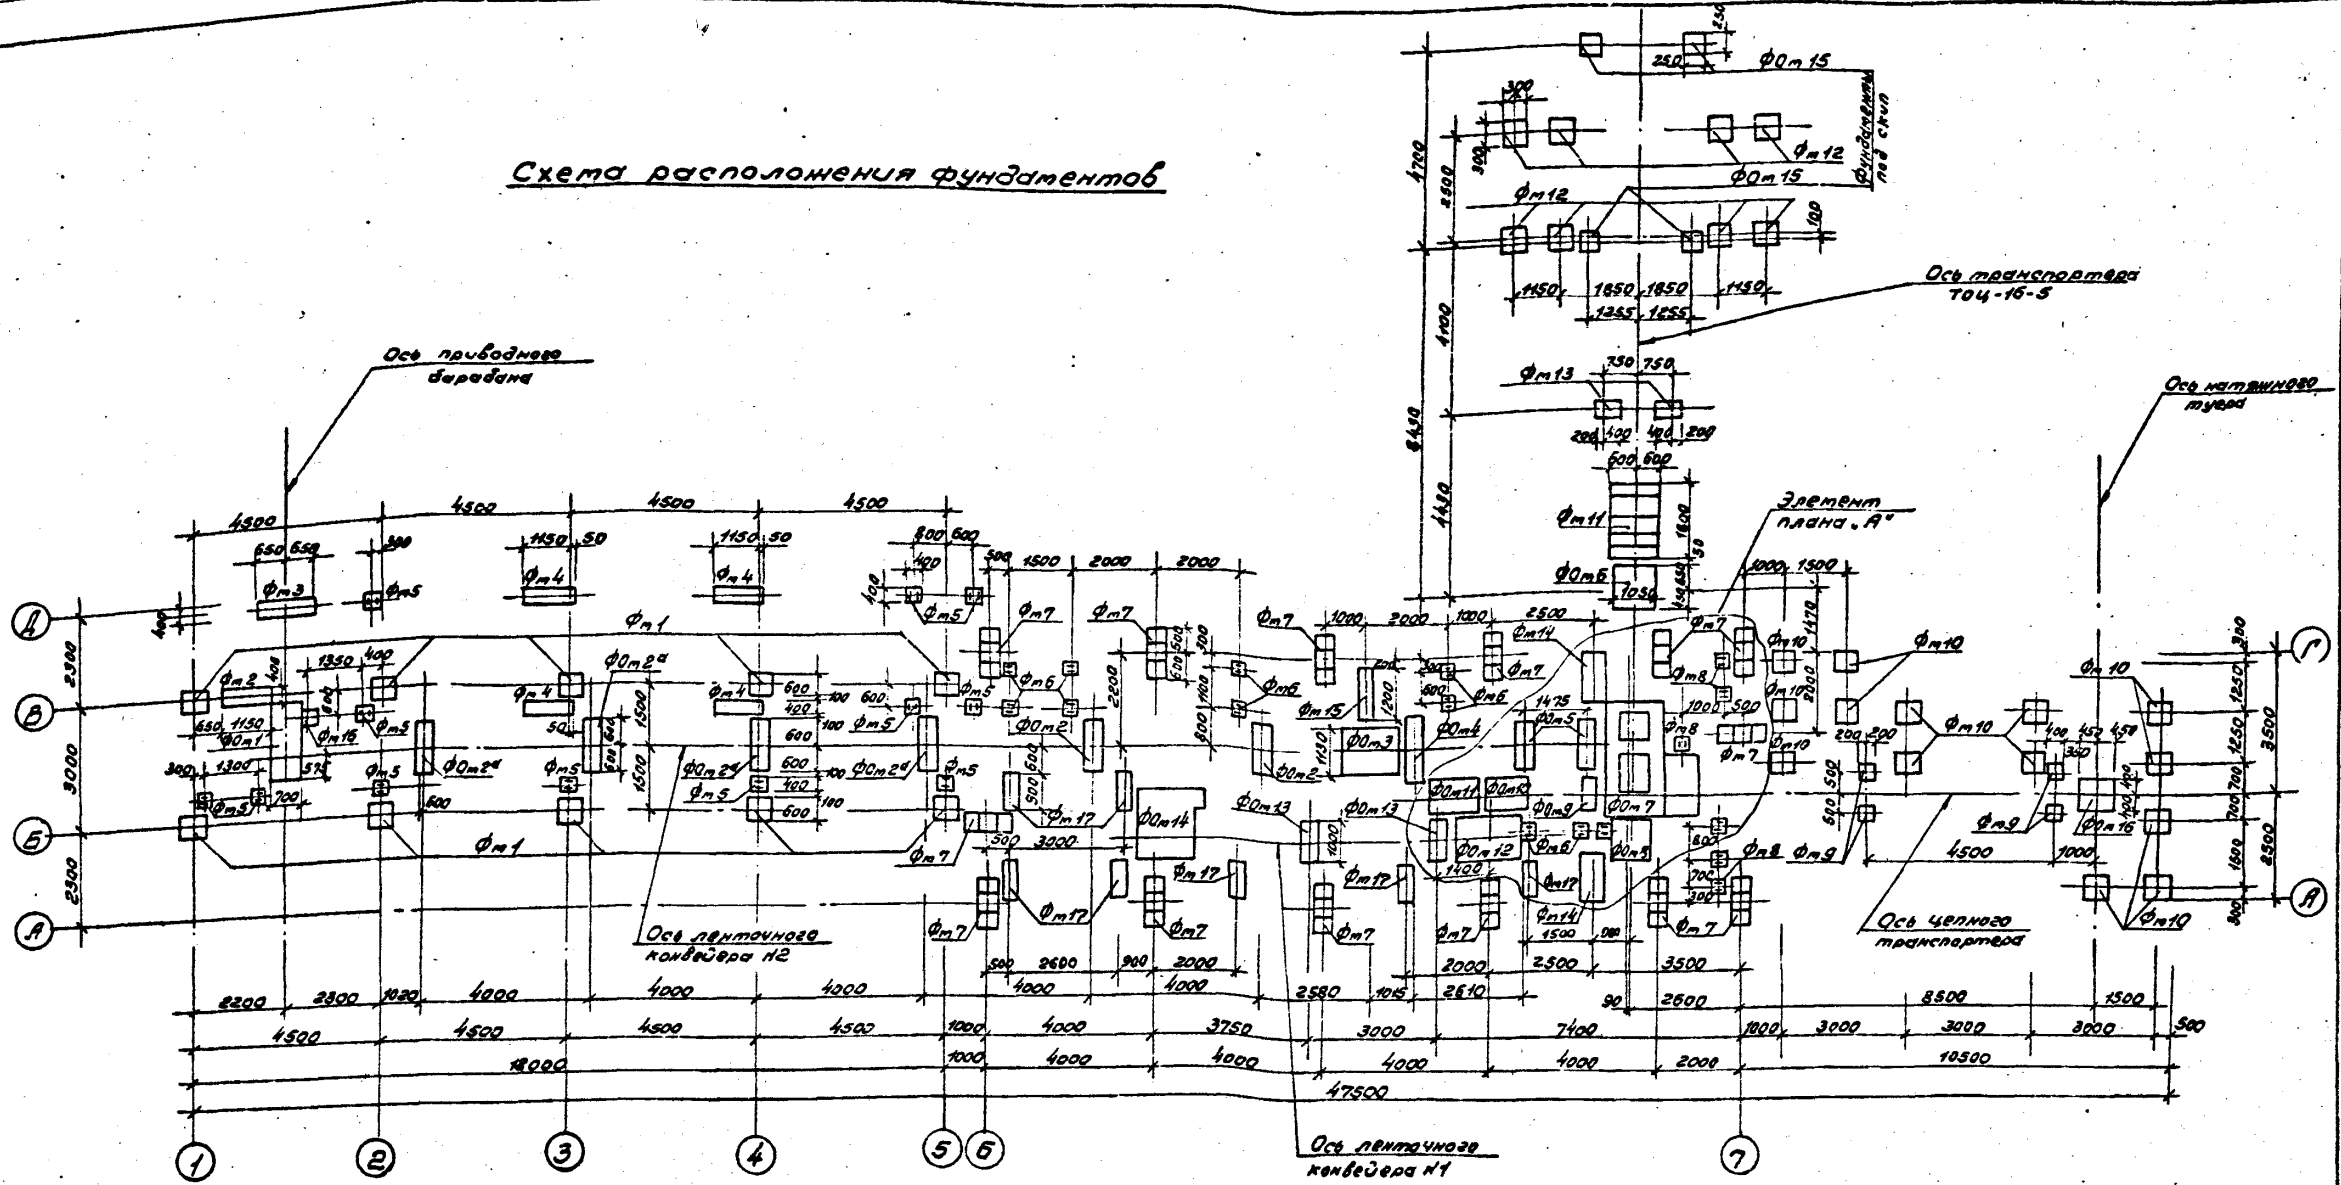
Схема расположения фундаментов

Фундаменты под скип

ФОм 15
250
250
300
300
Фм 12
ФОм 15
4700
2500
Фм 12
100
1150 1850 1850 1150
1355 1255
Ось транспортера ТОЦ-16-5
4100
Фм 13
750 750
200 400 400 200
600 600
8430
1430
Фм 11
1800
ФОм 6
1050

Ось приводного барабана

Ось натяжного тура

Элемент плана „А"

4500 4500 4500 4500
650 650
300
1150 50
1150 50
800 600
400
Фм 3
Фм 5
Фм 4
Фм 4
Фм 5
Фм 1
500 1500 2000 2000
Фм 7
Фм 7
Фм 7
1000 2000 1000 2500
Фм 14
1000 1500
Фм 7
Фм 10
Фм 10
Фм 10
Фм 10

Фм 2
1350 400
ФОм 2а
Фм 4
Фм 4
600 100 600
400 100
ФОм 1
Фм 16
Фм 5
1150
650
1300
300
Фм 5
700
Фм 5
ФОм 2а
Фм 5
1500
1500
ФОм 2а
Фм 5
600
400
600
ФОм 2а
Фм 5
Фм 6
ФОм 2
2200
Фм 6
ФОм 3
Фм 15
ФОм 2
1200
ФОм 4
Фм 6
Фм 7
1475
ФОм 5
Фм 8
1000 500
Фм 7
ФОм 10
ФОм 10
Фм 10
ФОм 11
ФОм 12
ФОм 9
ФОм 7
Фм 17
ФОм 14
ФОм 13
ФОм 13
Фм 17
ФОм 12
Фм 6
ФОм 8
1400
Фм 17
Фм 14
1500
Фм 8
Фм 9
Фм 9
ФОм 16
4500
1000
Фм 1
Фм 7
500 3000
Фм 17
Фм 17
Фм 17
Фм 7
Фм 7
Фм 7
Фм 7
Фм 7

2300
3000
2300
1250
1250
3500
700
700
1800
2500

Ось ленточного конвейера Н2
Ось цепного транспортера

500 2600 900 2000
4000 4000
2000 2500 3500
2200 2300 1020 4000 4000 4000
2580 1015 2610
90 2600
8500
1500
4500 4500 4500 4500 1000 4000 3750 3000 7400 1000 3000 3000 3000 500
1000 4000 4000 4000 4000 2000 10500
18000
47500

Ось ленточного конвейера Н1

Д
В
Б
А
Г
А
1 2 3 4 5 6 7